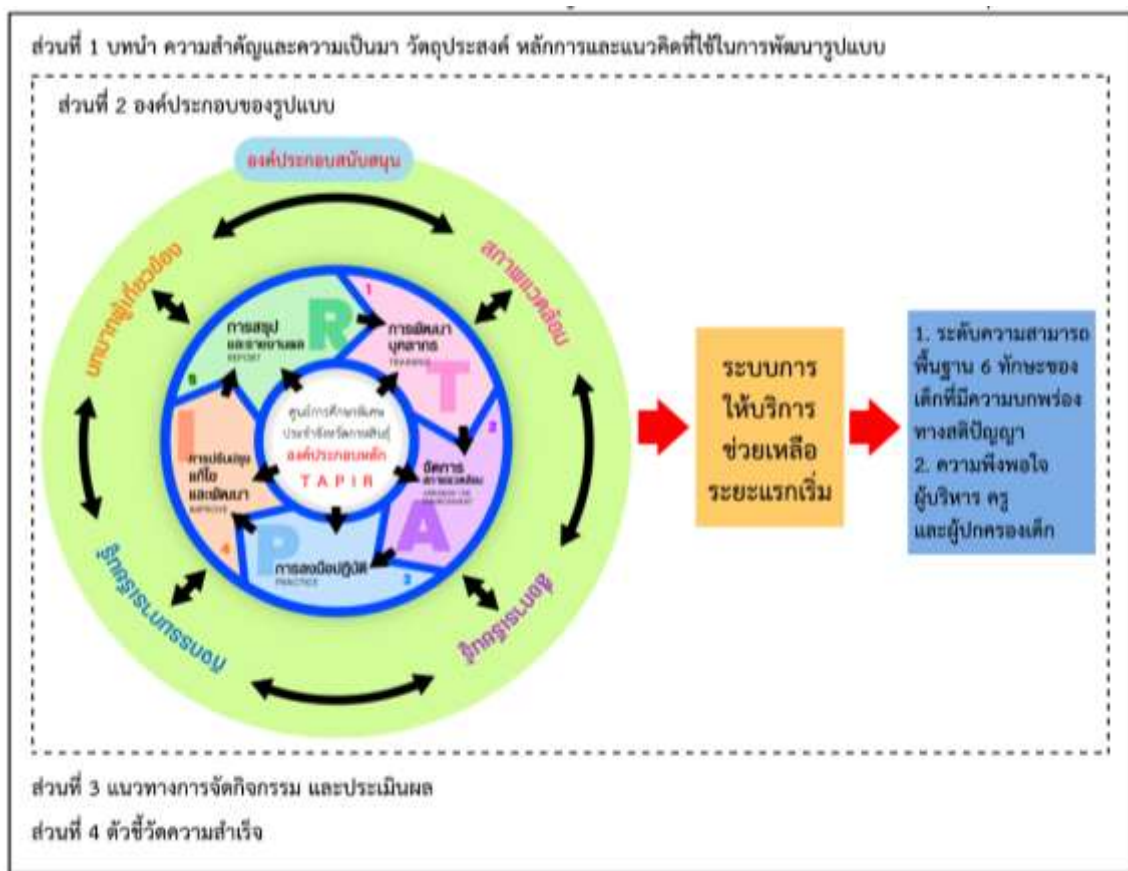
ส่วนที่ 1 บทนำ ความสำคัญและความเป็นมา วัตถุประสงค์ หลักการและแนวคิดที่ใช้ในการพัฒนารูปแบบ

ส่วนที่ 2 องค์ประกอบของรูปแบบ

องค์ประกอบสนับสนุน

สภาพแวดล้อม

บทบาทผู้เกี่ยวข้อง

รูปแบบการสอน

ระบบการบริหาร

1

การพัฒนาบุคลากร

TRAINING

R

T

การสรุปและรายงานผล

REPORT

5

ศูนย์การศึกษาพิเศษ ประจำจังหวัดกาฬสินธุ์

องค์ประกอบหลัก

T A P I R

2

จัดการสภาพแวดล้อม

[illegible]

I

การปรับปรุงแก้ไขและพัฒนา

IMPROVE

4

A

P

การลงมือปฏิบัติ

PRACTICE

3

ระบบการให้บริการช่วยเหลือระยะแรกเริ่ม

1. ระดับความสามารถพื้นฐาน 6 ทักษะของเด็กที่มีความบกพร่องทางสติปัญญา

2. ความพึงพอใจผู้บริหาร ครู และผู้ปกครองเด็ก

ส่วนที่ 3 แนวทางการจัดกิจกรรม และประเมินผล

ส่วนที่ 4 ตัวชี้วัดความสำเร็จ